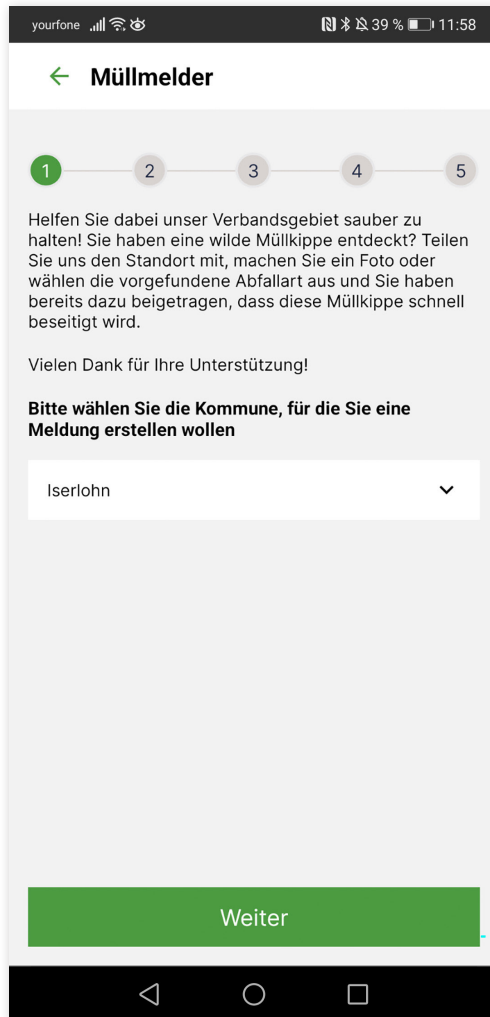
yourfone 39 % 11:58

← Müllmelder

1 2 3 4 5

Helfen Sie dabei unser Verbandsgebiet sauber zu halten! Sie haben eine wilde Müllkippe entdeckt? Teilen Sie uns den Standort mit, machen Sie ein Foto oder wählen die vorgefundene Abfallart aus und Sie haben bereits dazu beigetragen, dass diese Müllkippe schnell beseitigt wird.

Vielen Dank für Ihre Unterstützung!

**Bitte wählen Sie die Kommune, für die Sie eine Meldung erstellen wollen**

Iserlohn

Weiter